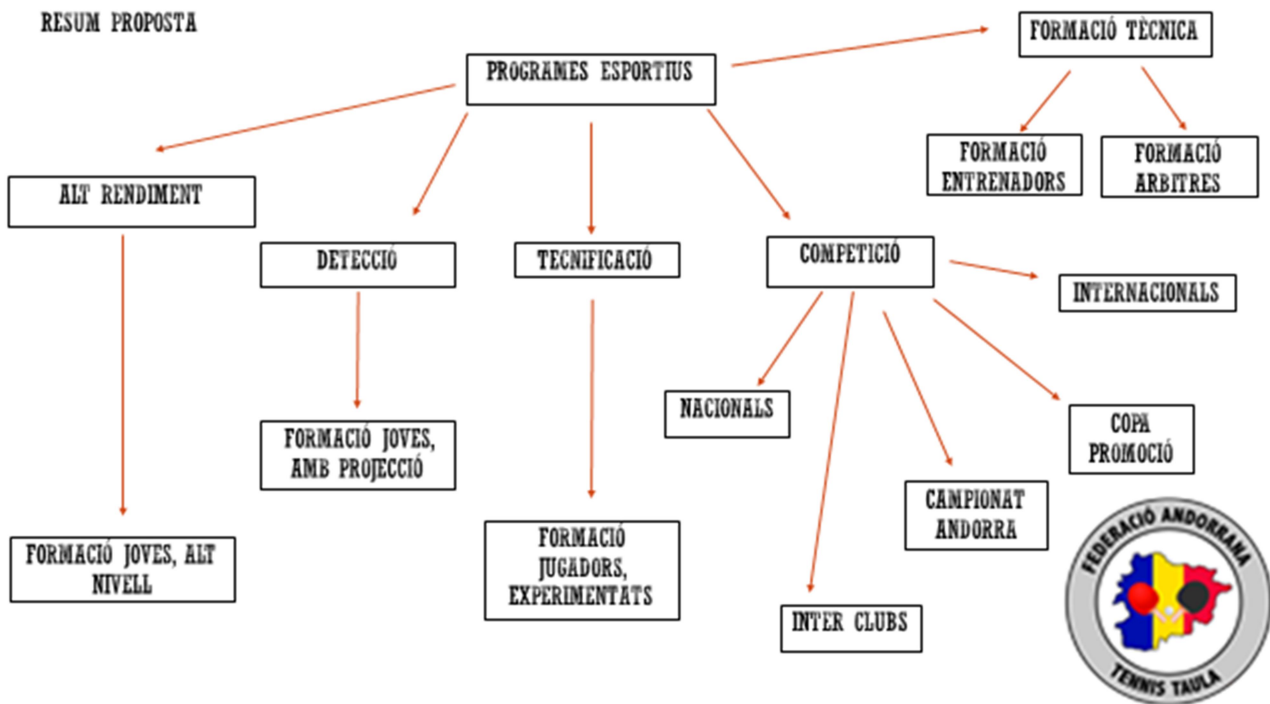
RESUM PROPOSTA

PROGRAMES ESPORTIUS

FORMACIÓ TÈCNICA

FORMACIÓ ENTRENADORS

FORMACIÓ ARBITRES

ALT RENDIMENT

DETECCIÓ

TECNIFICACIÓ

COMPETICIÓ

INTERNACIONALS

NACIONALS

COPA PROMOCIÓ

FORMACIÓ JOVES, AMB PROJECCIÓ

CAMPIONAT ANDORRA

FORMACIÓ JOVES, ALT NIVELL

FORMACIÓ JUGADORS, EXPERIMENTATS

INTER CLUBS

FEDERACIÓ ANDORRANA

TENNIS TAULA